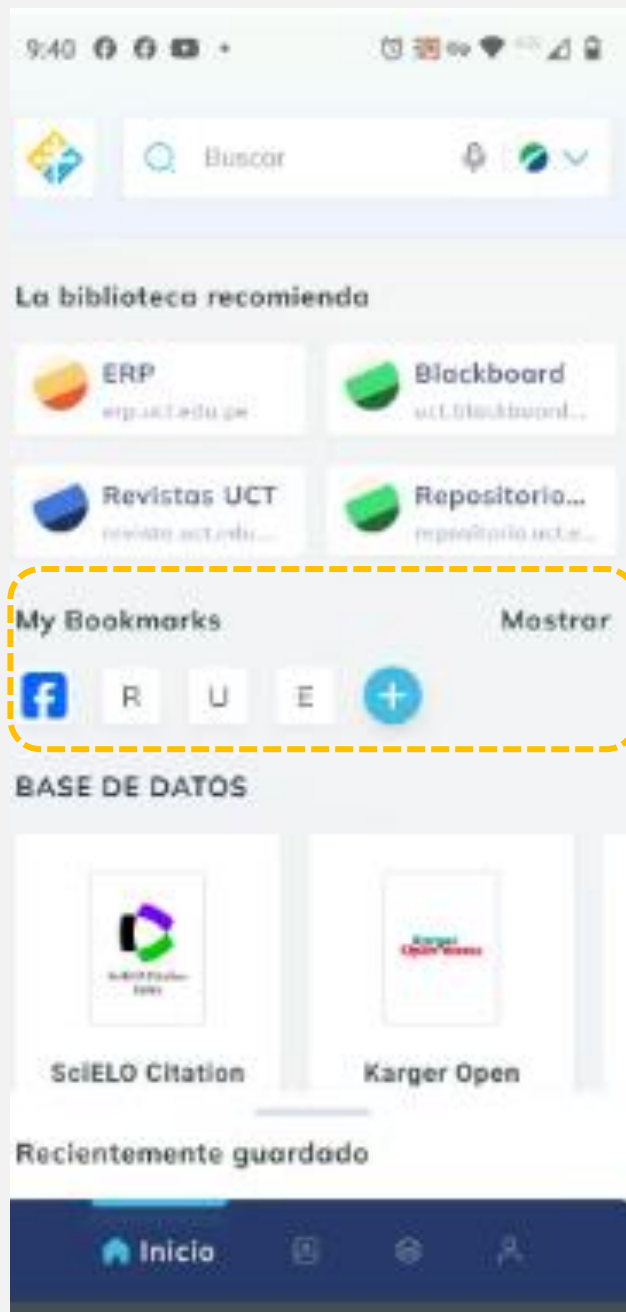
9:40

Buscar

La biblioteca recomienda

ERP
erp.uct.edu.pe

Blackboard
uct.blackboard...

Revistas UCT
revistas.uct.edu...

Repositorio...
repositorio.uct.e...

My Bookmarks

Mostrar

R U E

BASE DE DATOS

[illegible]

SciELO Citation

Karger Open Access

Karger Open

Recientemente guardado

Inicio